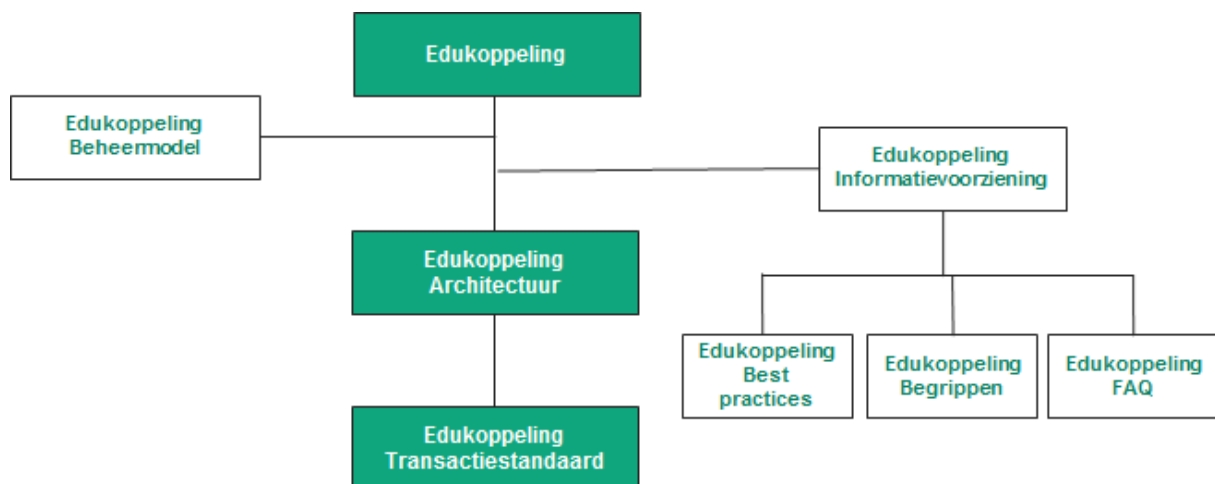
Edukoppeling

Edukoppeling Beheermodel

Edukoppeling Informatievoorziening

Edukoppeling Architectuur

Edukoppeling Best practices

Edukoppeling Begrippen

Edukoppeling FAQ

Edukoppeling Transactiestandaard